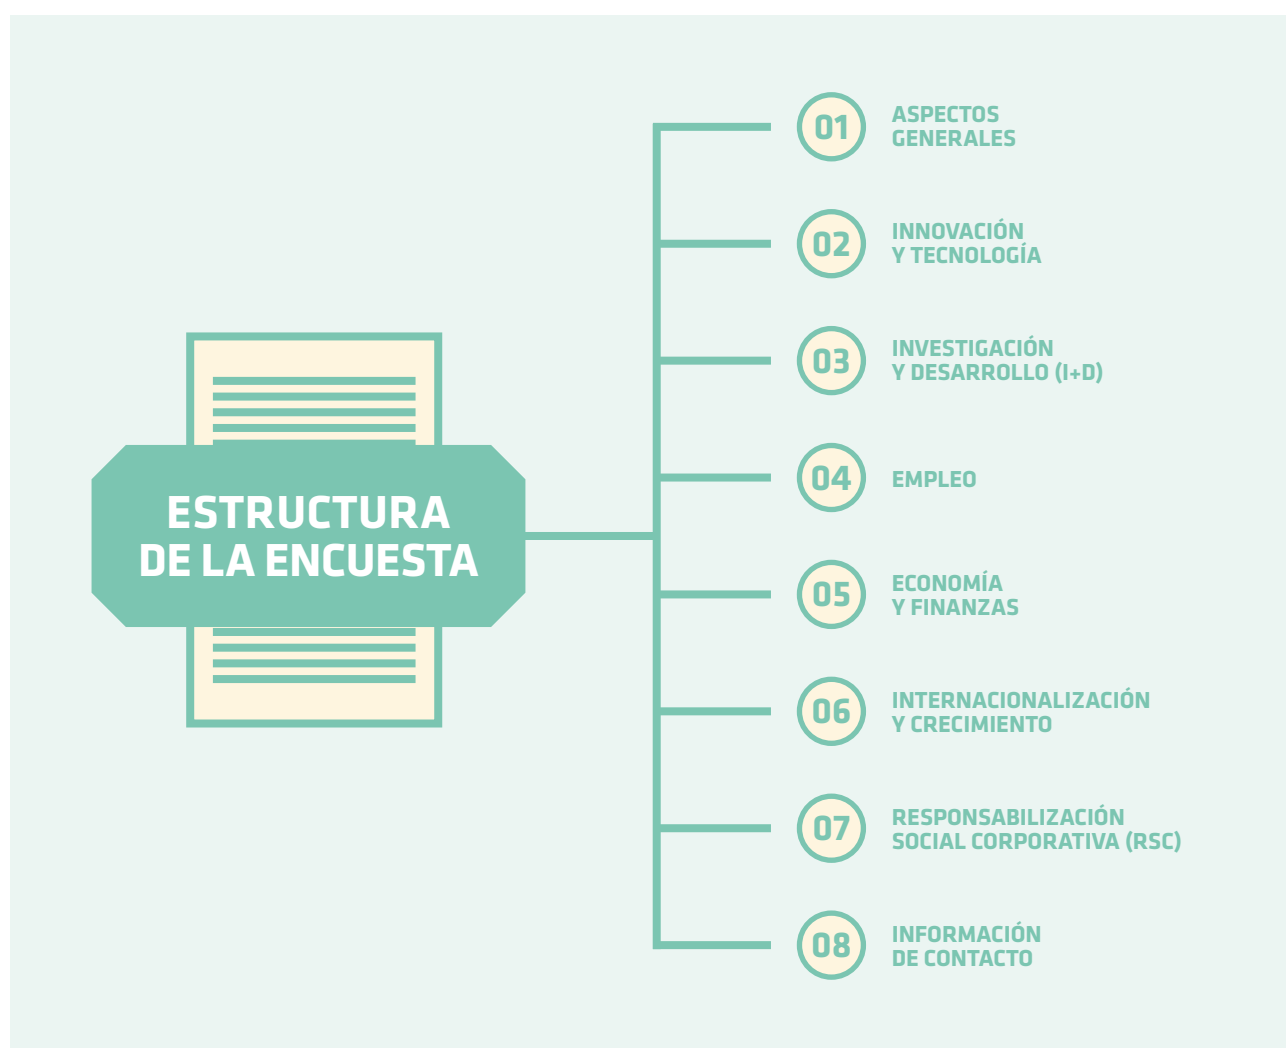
ESTRUCTURA DE LA ENCUESTA

01 ASPECTOS GENERALES

02 INNOVACIÓN Y TECNOLOGÍA

03 INVESTIGACIÓN Y DESARROLLO (I+D)

04 EMPLEO

05 ECONOMÍA Y FINANZAS

06 INTERNACIONALIZACIÓN Y CRECIMIENTO

07 RESPONSABILIZACIÓN SOCIAL CORPORATIVA (RSC)

08 INFORMACIÓN DE CONTACTO